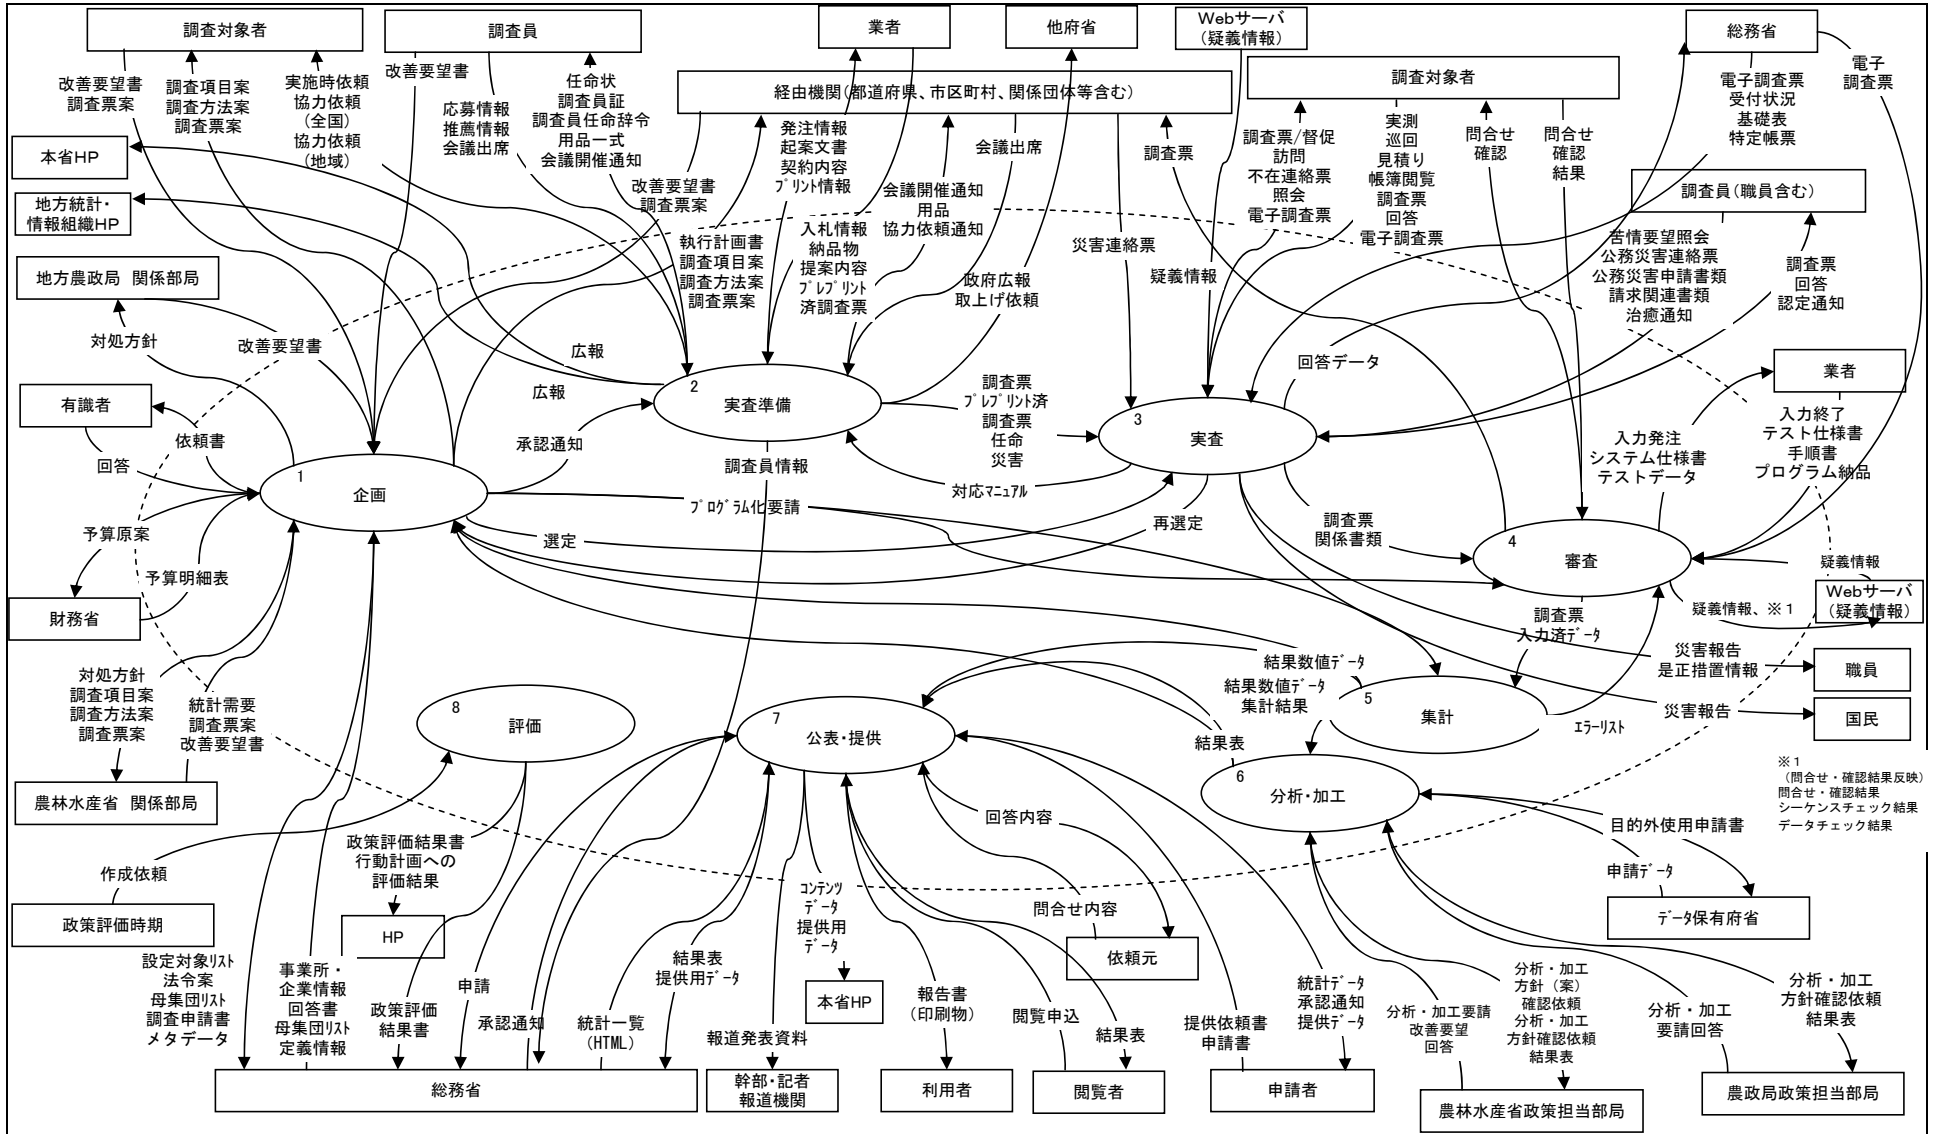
調査対象者

調査員

業者

他府省

Webサーバ（疑義情報）

総務省

電子調査票

改善要望書
調査票案

調査項目案
調査方法案
調査票案

実施時依頼
協力依頼
（全国）
協力依頼
（地域）

改善要望書

応募情報
推薦情報
会議出席

任命状
調査員証
調査員任命辞令
用品一式
会議開催通知

経由機関（都道府県、市区町村、関係団体等含む）

調査対象者

電子調査票
受付状況
基礎表
特定帳票

本省HP

地方統計・情報組織HP

改善要望書
調査票案

発注情報
起案文書
契約内容
ﾌﾟﾘﾝﾄ情報

会議出席

調査票

調査票/督促
訪問
不在連絡票
照会
電子調査票

実測
巡回
見積り
帳簿閲覧
調査票
回答
電子調査票

問合せ
確認

問合せ
確認
結果

調査員（職員含む）

会議開催通知
用品
協力依頼通知

入札情報
納品物
提案内容
ﾌﾟﾚﾌﾟﾘﾝﾄ
済調査票

執行計画書
調査項目案
調査方法案
調査票案

災害連絡票

疑義情報

苦情要望照会
公務災害連絡票
公務災害申請書類
請求関連書類
治癒通知

調査票
回答
認定通知

地方農政局　関係部局

政府広報
取上げ依頼

対処方針

改善要望書

広報

回答データ

業者

広報

2
実査準備

調査票
ﾌﾟﾚﾌﾟﾘﾝﾄ済
調査票
任命
災害

3
実査

入力終了
テスト仕様書
手順書
プログラム納品

有識者

依頼書

承認通知

入力発注
システム仕様書
テストデータ

回答

調査員情報

対応ﾏﾆｭｱﾙ

1
企画

ﾌﾟﾛｸﾞﾗﾑ化要請

予算原案

選定

再選定

調査票
関係書類

4
審査

疑義情報

予算明細表

財務省

疑義情報、※１

Webサーバ（疑義情報）

調査票
入力済ﾃﾞｰﾀ

災害報告
是正措置情報

職員

結果数値ﾃﾞｰﾀ

対処方針
調査項目案
調査方法案
調査票案

統計需要
調査票案
改善要望書

8
評価

7
公表・提供

結果数値ﾃﾞｰﾀ
集計結果

5
集計

ｴﾗｰﾘｽﾄ

災害報告

国民

結果表

6
分析・加工

※１
（問合せ・確認結果反映）
問合せ・確認結果
シーケンスチェック結果
データチェック結果

農林水産省　関係部局

回答内容

目的外使用申請書

政策評価結果書
行動計画への
評価結果

作成依頼

申請ﾃﾞｰﾀ

政策評価時期

ｺﾝﾃﾝﾂ
ﾃﾞｰﾀ
提供用
ﾃﾞｰﾀ

問合せ内容

ﾃﾞｰﾀ保有府省

HP

依頼元

設定対象ﾘｽﾄ
法令案
母集団ﾘｽﾄ
調査申請書
メタデータ

事業所・
企業情報
回答書
母集団ﾘｽﾄ
定義情報

政策評価
結果書

申請

承認通知

統計一覧
（HTML）

結果表
提供用ﾃﾞｰﾀ

本省HP

報告書
（印刷物）

閲覧申込

結果表

提供依頼書
申請書

統計ﾃﾞｰﾀ
承認通知
提供ﾃﾞｰﾀ

分析・加工要請
改善要望
回答

分析・加工
方針（案）
確認依頼
分析・加工
方針確認依頼
結果表

分析・加工
要請回答

分析・加工
方針確認依頼
結果表

報道発表資料

総務省

幹部・記者
報道機関

利用者

閲覧者

申請者

農林水産省政策担当部局

農政局政策担当部局